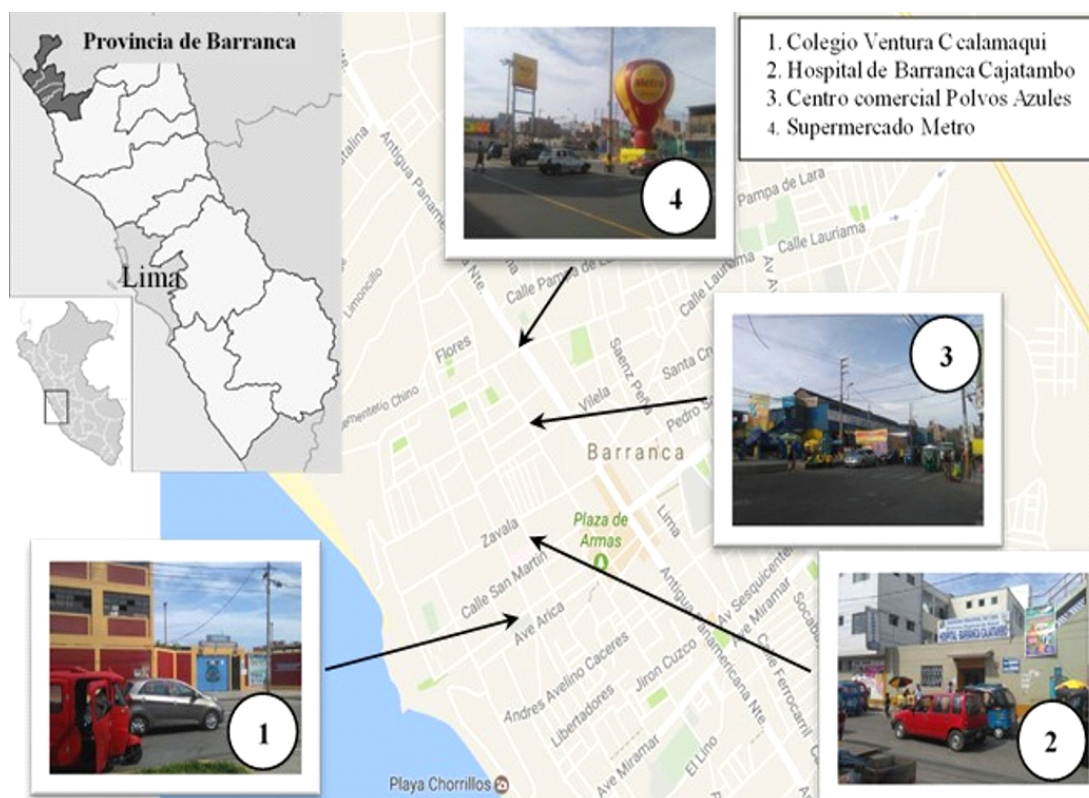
Provincia de Barranca

Lima

1. Colegio Ventura Ccalamaqui
2. Hospital de Barranca Cajatambo
3. Centro comercial Polvos Azules
4. Supermercado Metro

4

3

1

2

Antigua Panamericana Nte.

Calle Pampa de L

Pampa de Lara

Calle Lauriama

Calle Lauriama

Av

Limoncillo

Flores

Chino

Vilela

Saenz Peña

Santa Cr

Pedro S

Barranca

Plaza de Armas

Zavala

Lima

Calle San Martin

Ave Arica

Andres Avelino Caceres

Libertadores

Jiron Cuzco

Antigua Panamericana Nte

Av Sesquicente

Ave Miramar

Calle Ferrocarril

Socab

Ave Miramar

El Lino

Playa Chorrillos

Catalina